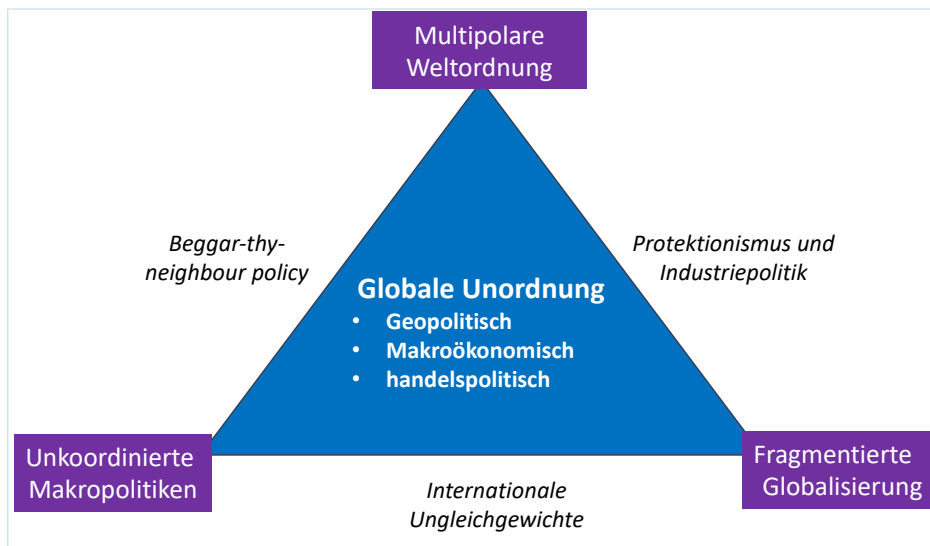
Multipolare Weltordnung

Beggar-thy-neighbour policy

Protektionismus und Industriepolitik

Globale Unordnung
- Geopolitisch
- Makroökonomisch
- handelspolitisch

Unkoordinierte Makropolitiken

Fragmentierte Globalisierung

Internationale Ungleichgewichte